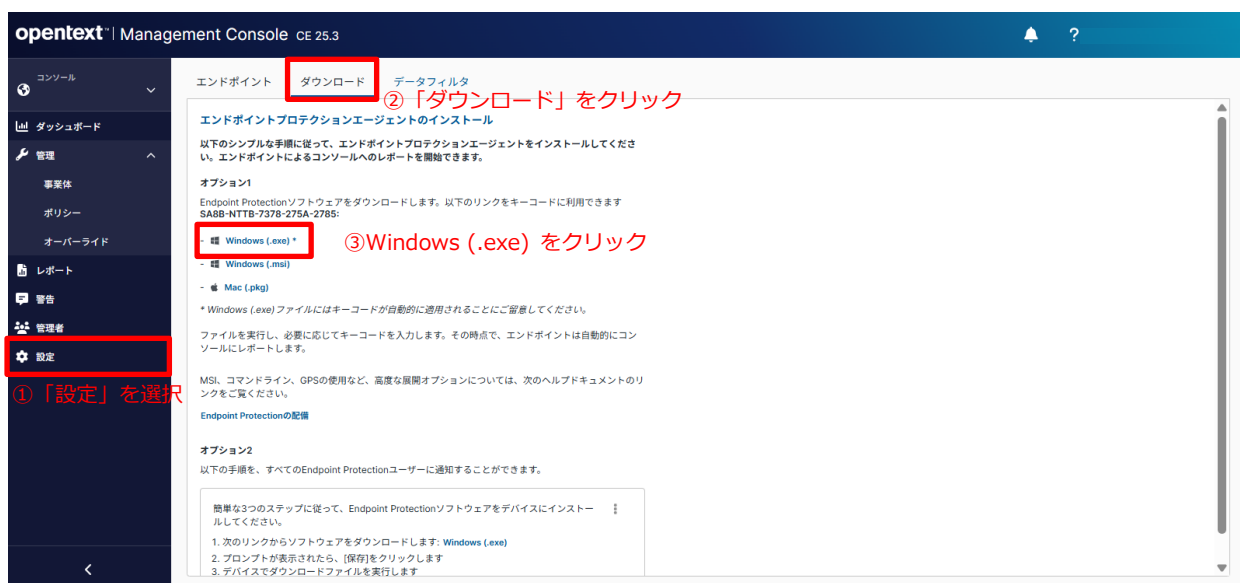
opentext | Management Console CE 25.3

?

コンソール

ダッシュボード
管理
事業体
ポリシー
オーバーライド
レポート
警告
管理者
設定

①「設定」を選択

エンドポイント　ダウンロード　データフィルタ

②「ダウンロード」をクリック

エンドポイントプロテクションエージェントのインストール

以下のシンプルな手順に従って、エンドポイントプロテクションエージェントをインストールしてください。エンドポイントによるコンソールへのレポートを開始できます。

オプション1

Endpoint Protectionソフトウェアをダウンロードします。以下のリンクをキーコードに利用できます SA8B-NTTB-7378-275A-2785:

- Windows (.exe) *

③Windows (.exe) をクリック

- Windows (.msi)

- Mac (.pkg)

* Windows (.exe) ファイルにはキーコードが自動的に適用されることにご留意してください。

ファイルを実行し、必要に応じてキーコードを入力します。その時点で、エンドポイントは自動的にコンソールにレポートします。

MSI、コマンドライン、GPSの使用など、高度な展開オプションについては、次のヘルプドキュメントのリンクをご覧ください。

Endpoint Protectionの配備

オプション2

以下の手順を、すべてのEndpoint Protectionユーザーに通知することができます。

簡単な3つのステップに従って、Endpoint Protectionソフトウェアをデバイスにインストールしてください。

1. 次のリンクからソフトウェアをダウンロードします: Windows (.exe)
2. プロンプトが表示されたら、[保存]をクリックします
3. デバイスでダウンロードファイルを実行します